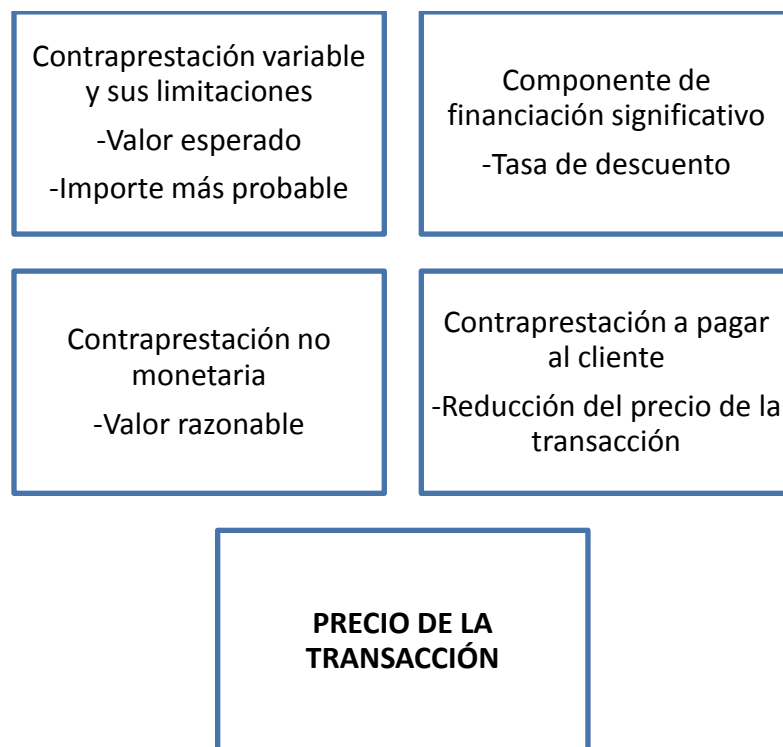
Contraprestación variable y sus limitaciones

-Valor esperado

-Importe más probable

Componente de financiación significativo

-Tasa de descuento

Contraprestación no monetaria

-Valor razonable

Contraprestación a pagar al cliente

-Reducción del precio de la transacción

**PRECIO DE LA TRANSACCIÓN**